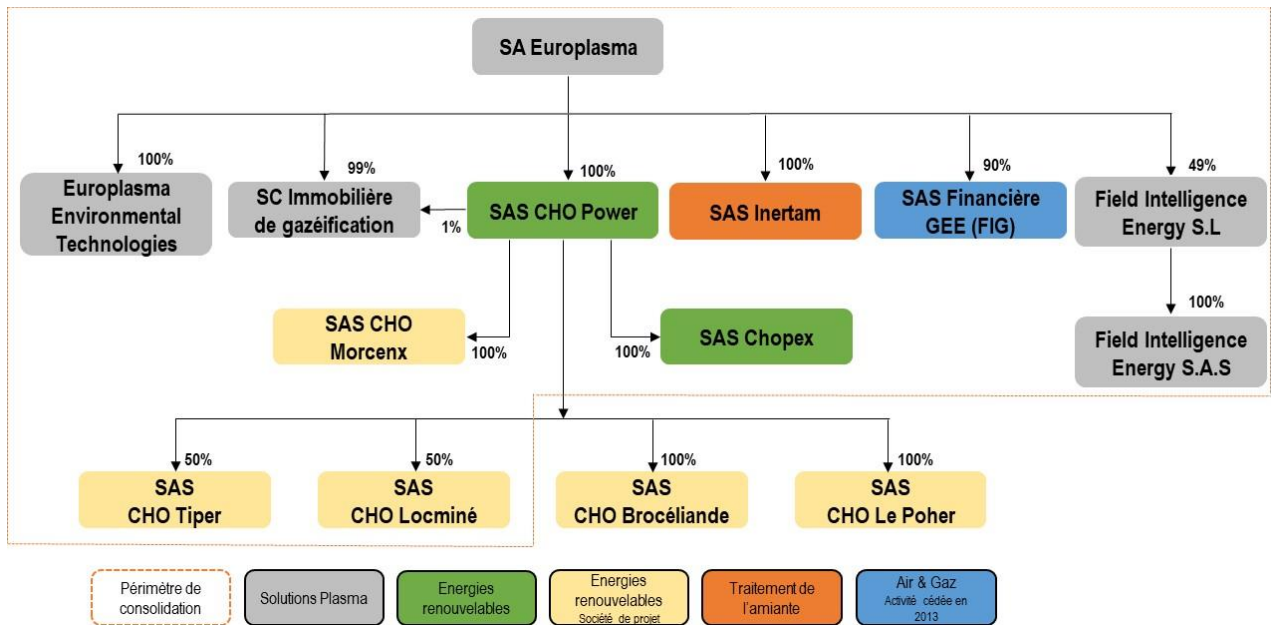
SA Europlasma

100%
Europlasma Environmental Technologies

99%
SC Immobilière de gazéification

1%

100%
SAS CHO Power

100%
SAS Inertam

90%
SAS Financière GEE (FIG)

49%
Field Intelligence Energy S.L

100%
Field Intelligence Energy S.A.S

SAS CHO Morcenx
100%

100%
SAS Chopex

50%
SAS CHO Tiper

50%
SAS CHO Locminé

100%
SAS CHO Brocéliande

100%
SAS CHO Le Poher

Périmètre de consolidation

Solutions Plasma

Energies renouvelables

Energies renouvelables
Société de projet

Traitement de l'amiante

Air & Gaz
Activité cédée en 2013